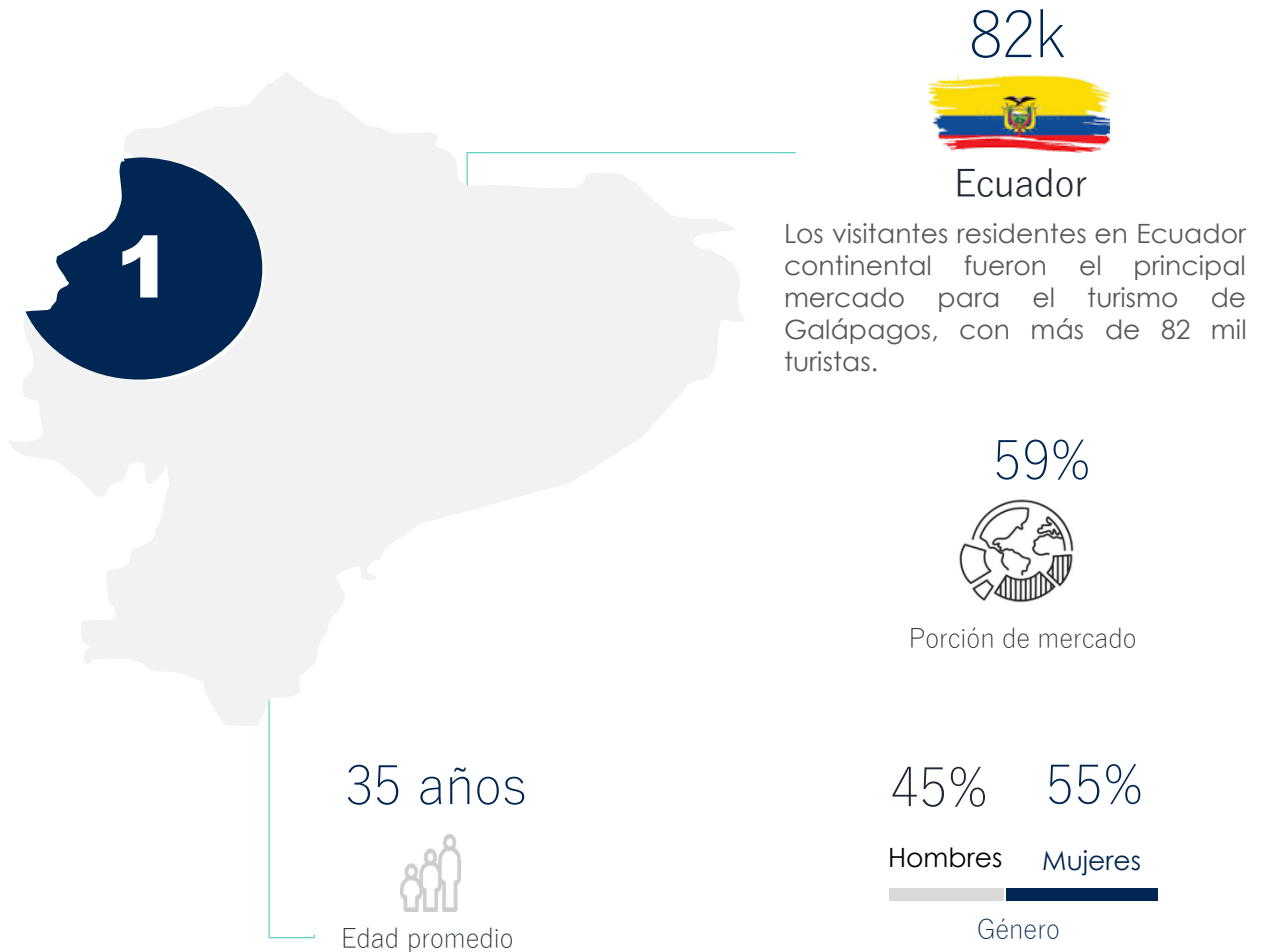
1

82k

Ecuador

Los visitantes residentes en Ecuador continental fueron el principal mercado para el turismo de Galápagos, con más de 82 mil turistas.

59%

Porción de mercado

35 años

Edad promedio

45%

55%

Hombres

Mujeres

Género